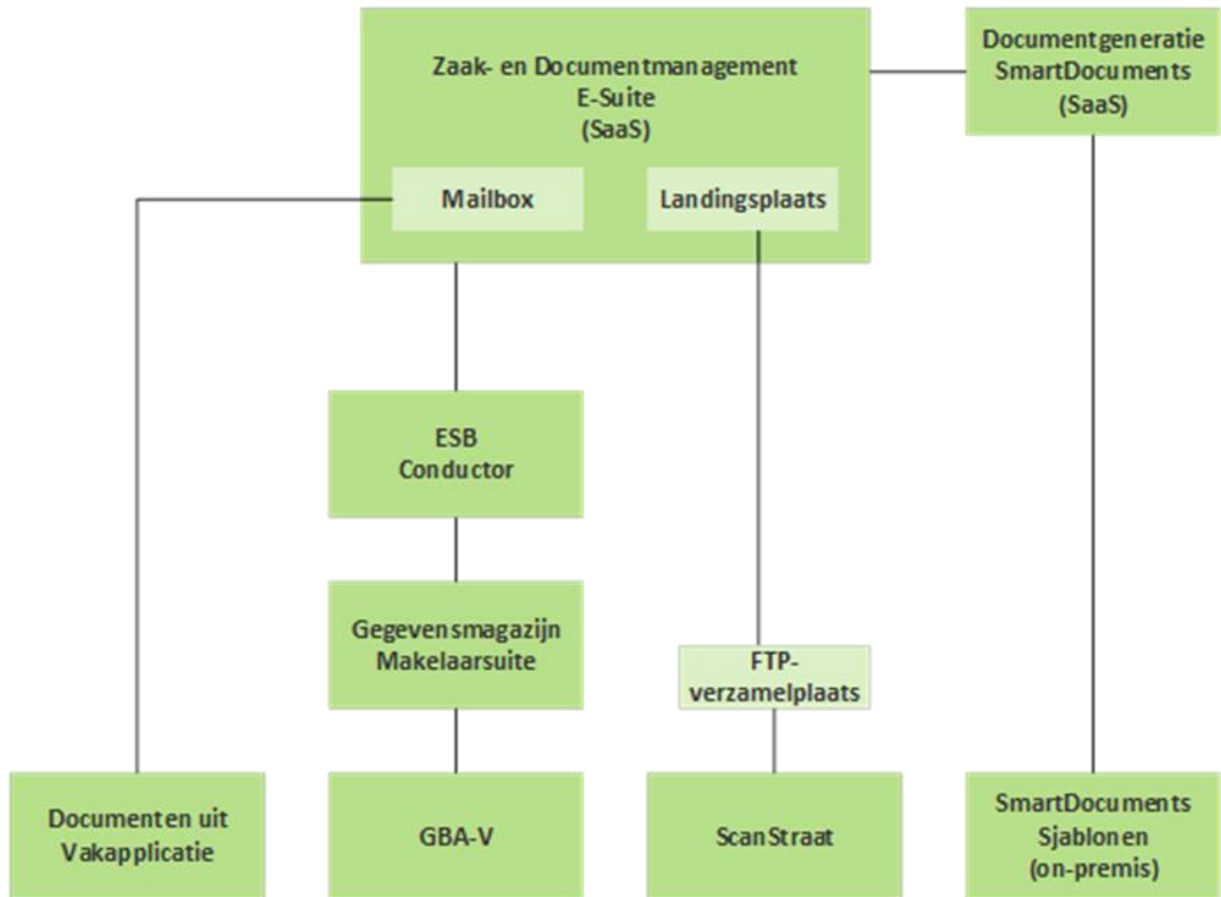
Zaak- en Documentmanagement
E-Suite
(SaaS)

Mailbox

Landingsplaats

Documentgeneratie
SmartDocuments
(SaaS)

ESB
Conductor

Gegevensmagazijn
Makelaarsuite

FTP-
verzamelplaats

Documenten uit
Vakapplicatie

GBA-V

ScanStraat

SmartDocuments
Sjablonen
(on-premis)